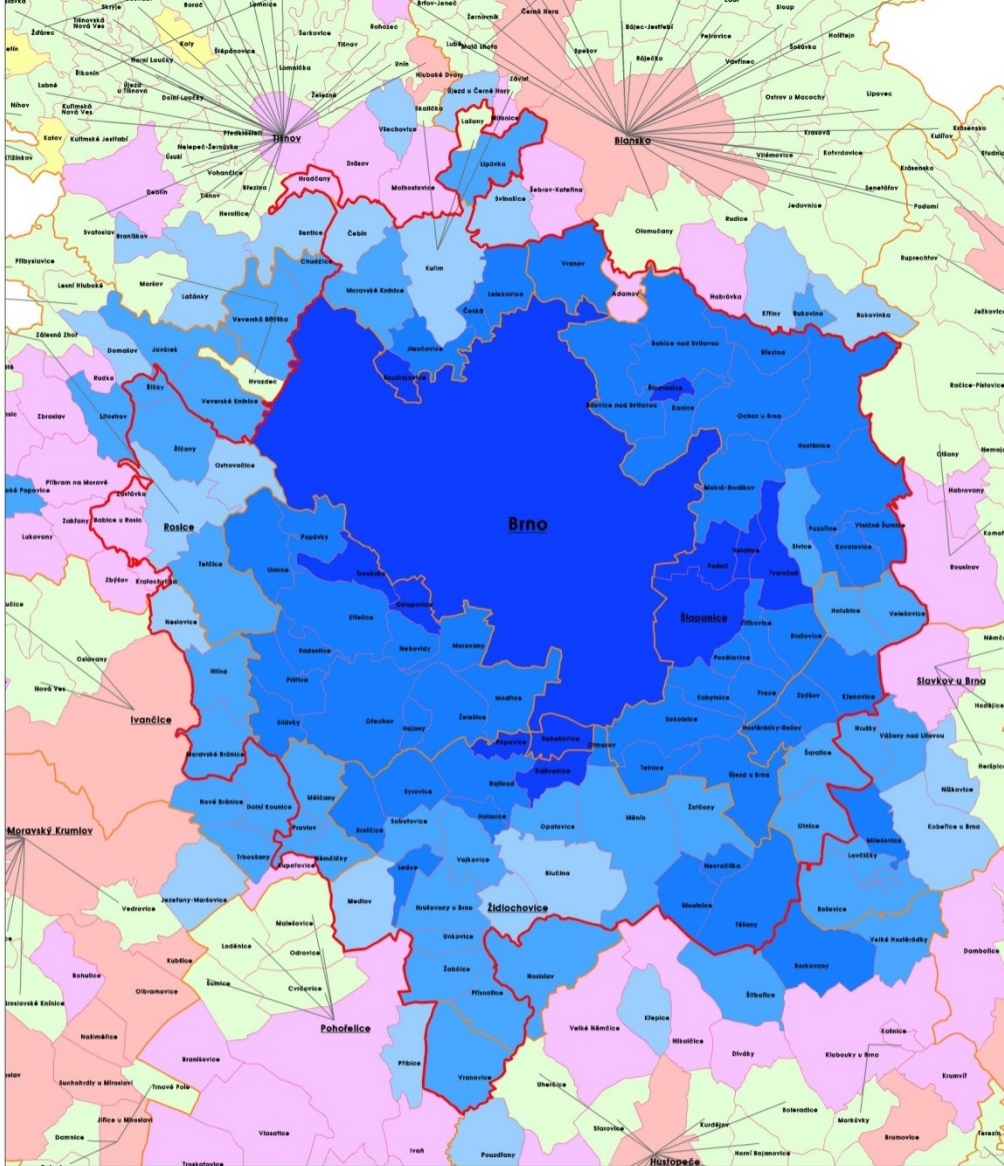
Tišnov

Blansko

Brno

Rosice

Šlapanice

Slavkov u Brna

Ivančice

Moravský Krumlov

Židlochovice

Pohořelice

Hustopeče

Kuřim

Česká

Lelekovice

Vranov

Adamov

Habrůvka

Babice nad Svitavou

Bílovice nad Svitavou

Řícmanice

Kanice

Ochoz u Brna

Hostěnice

Březina

Křtiny

Bukovina

Bukovinka

Olomučany

Mokrá-Horákov

Pozořice

Viničné Šumice

Sivice

Kovalovice

Velatice

Podolí

Tvarožná

Jiříkovice

Blažovice

Holubice

Velešovice

Ponětovice

Kobylnice

Prace

Zbýšov

Křenovice

Sokolnice

Hostěradice-Bedřichovice

Telnice

Újezd u Brna

Šaratice

Hrušky

Vážany nad Litavou

Otnice

Milešovice

Kobeřice u Brna

Nížkovice

Těšany

Měnín

Žatčany

Moutnice

Nesvačilka

Borkovany

Bošovice

Velké Hostěrádky

Dambořice

Křepice

Nikolčice

Diváky

Klobouky u Brna

Krumvíř

Kolinice

Šitbořice

Velké Němčice

Boleradice

Morkůvky

Brumovice

Kurdějov

Horní Bojanovice

Starovice

Uherčice

Pouzdřany

Vranovice

Přibice

Nosislav

Přísnotice

Žabčice

Unkovice

Hrušovany u Brna

Blučina

Opatovice

Vojkovice

Holasice

Rajhrad

Rajhradice

Sobotovice

Syrovice

Bratčice

Ledce

Medlov

Němčičky

Kupařovice

Trboušany

Pravlov

Dolní Kounice

Nové Bránice

Moravské Bránice

Jezeřany-Maršovice

Vedrovice

Kubšice

Loděnice

Malešovice

Odrovice

Cvrčovice

Šumice

Bohutice

Olbramovice

Našiměřice

Branišovice

Suchohrdly u Miroslavi

Trnové Pole

Jiřice u Miroslavi

Damnice

Vlasatice

Ivaň

Troskotovice

Miroslavské Knínice

Hlína

Silůvky

Prštice

Radostice

Ořechov

Hajany

Nebovidy

Moravany

Želešice

Modřice

Popovice

Rebešovice

Chrlice

Střelice

Ostopovice

Troubsko

Popůvky

Omice

Tetčice

Neslovice

Ketkovice

Ostrovačice

Říčany

Litostrov

Domašov

Javůrek

Říčky

Veverské Knínice

Veverská Bítýška

Hvozdec

Lažánky

Chudčice

Sentice

Čebín

Moravské Knínice

Jinačovice

Rozdrojovice

Hradčany

Malhostovice

Drásov

Všechovice

Skalička

Lipůvka

Svinošice

Lažany

Milonice

Šebrov-Kateřina

Újezd u Černé Hory

Závist

Hluboké Dvory

Unín

Železné

Lomnička

Tišnov

Předklášteří

Nelepeč-Žernůvka

Vohančice

Heroltice

Březina

Deblín

Braníškov

Svatoslav

Markov

Lesní Hluboké

Přibyslavice

Zastávka

Babice u Rosic

Kratochvilka

Zbýšov

Zakřany

Lukovany

Příbram na Moravě

Zbraslav

Rudka

Oslavany

Nová Ves

Malé Popovice

Zálesná Zhoř

Kuřimská Nová Ves

Kuřimské Jestřabí

Lubné

Níhov

Katov

Křižínkov

Šerkovice

Lomnice

Boračl

Skryje

Tišnovská Nová Ves

Žďárec

Kaly

Štěpánovice

Horní Loučky

Dolní Loučky

Újezd u Tišnova

Úsuší

Borač

Rohozec

Tišnov

Brťov-Jeneč

Žernovník

Lubě

Malá Lhota

Černá Hora

Spešov

Rájec-Jestřebí

Ráječek

Petrovice

Vavřinec

Sloup

Holštejn

Sošůvka

Ostrov u Macochy

Lipovec

Kulířov

Krasová

Vilémovice

Kotvrdovice

Senetářov

Podomí

Krásensko

Studnice

Radiče

Jedovnice

Ruprechtov

Ježkovice

Račice-Pístovice

Nemojany

Olšany

Habrovany

Rousínov

Komořany

Němčany

Hodějice

Heršpice

Bučovice

Kobeřice